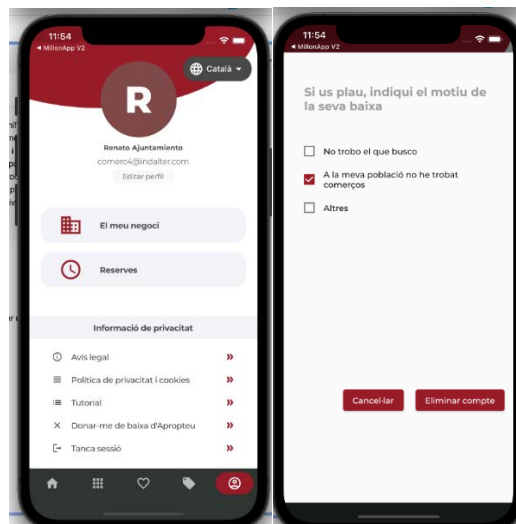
11:54
◂ MillonApp V2

Català

R

Renato Ajuntamiento
comerc4@indalter.com
Editar perfil

El meu negoci

Reserves

Informació de privacitat

Avís legal »

Política de privacitat i cookies »

Tutorial »

Donar-me de baixa d'Apropteu »

Tanca sessió »

11:54
◂ MillonApp V2

Si us plau, indiqui el motiu de la seva baixa

No trobo el que busco

A la meva població no he trobat comerços

Altres

Cancel·lar

Eliminar compte